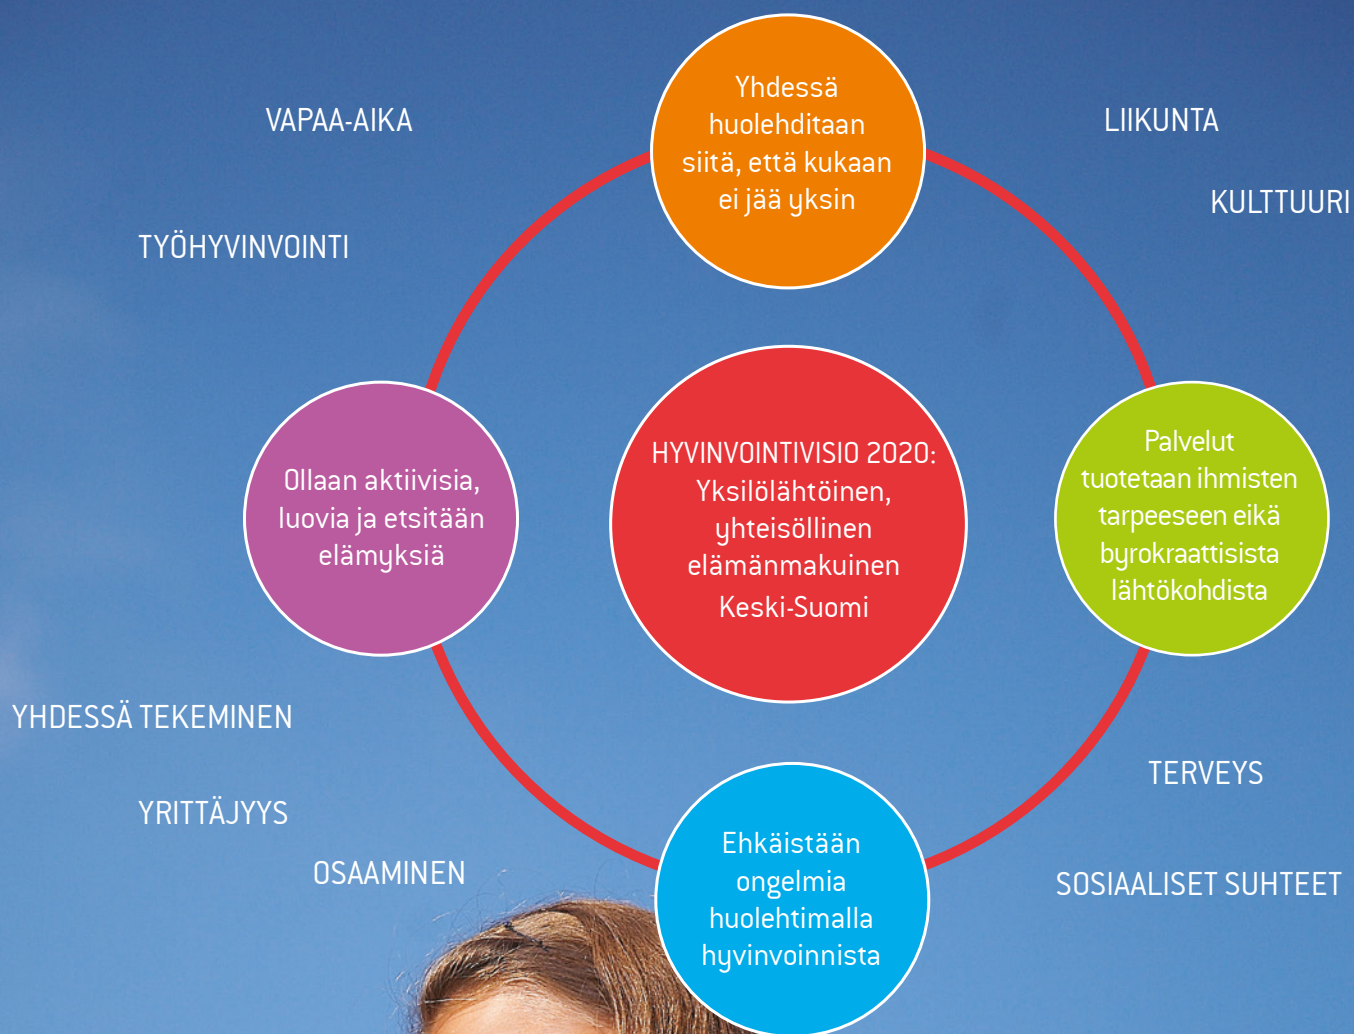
VAPAA-AIKA

Yhdessä huolehditaan siitä, että kukaan ei jää yksin

LIIKUNTA

KULTTUURI

TYÖHYVINVOINTI

Ollaan aktiivisia, luovia ja etsitään elämyksiä

HYVINVOINTIVISIO 2020: Yksilölähtöinen, yhteisöllinen elämänmakuinen Keski-Suomi

Palvelut tuotetaan ihmisten tarpeeseen eikä byrokraattisista lähtökohdista

YHDESSÄ TEKEMINEN

YRITTÄJYYS

OSAAMINEN

TERVEYS

SOSIAALISET SUHTEET

Ehkäistään ongelmia huolehtimalla hyvinvoinnista